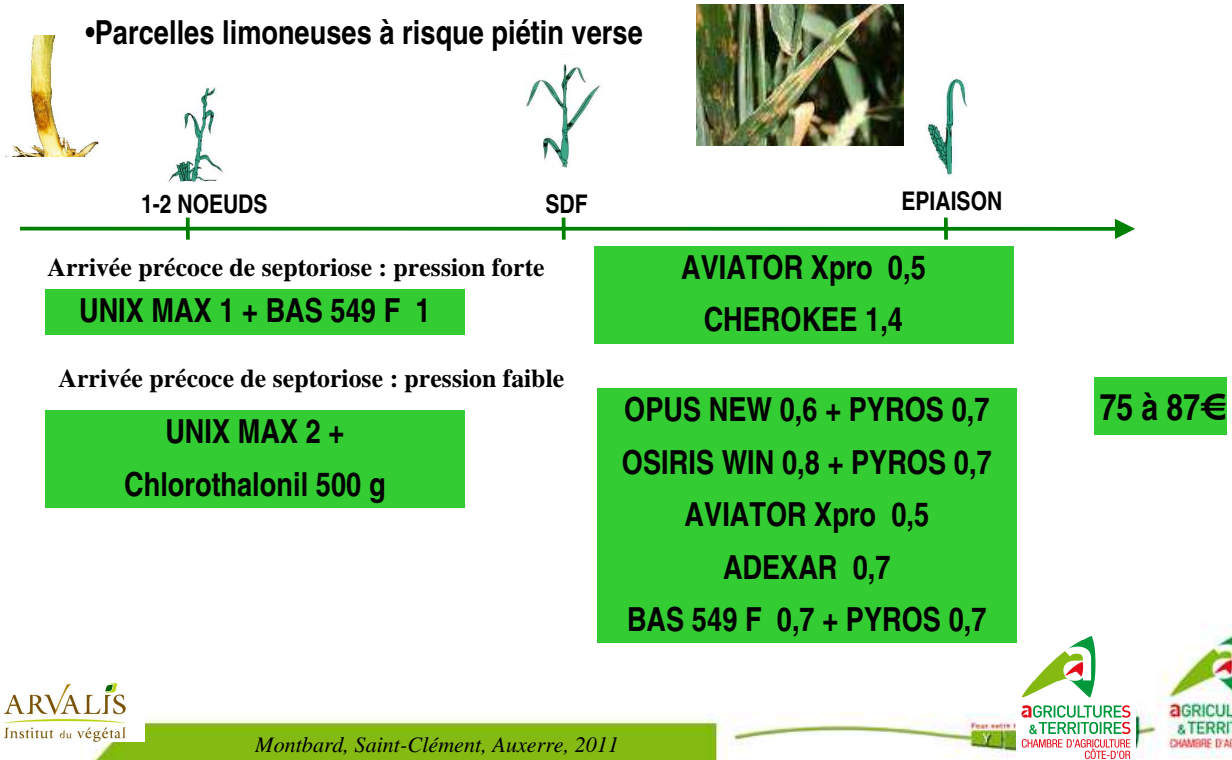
•Parcelles limoneuses à risque piétin verse

1-2 NOEUDS

SDF

EPIAISON

Arrivée précoce de septoriose : pression forte

UNIX MAX 1 + BAS 549 F 1

AVIATOR Xpro 0,5

CHEROKEE 1,4

Arrivée précoce de septoriose : pression faible

UNIX MAX 2 +

Chlorothalonil 500 g

OPUS NEW 0,6 + PYROS 0,7

OSIRIS WIN 0,8 + PYROS 0,7

AVIATOR Xpro 0,5

ADEXAR 0,7

BAS 549 F 0,7 + PYROS 0,7

75 à 87€

ARVALIS
Institut du végétal

Montbard, Saint-Clément, Auxerre, 2011

AGRICULTURES & TERRITOIRES
CHAMBRE D'AGRICULTURE
CÔTE-D'OR

AGRICUL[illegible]
& TERRIT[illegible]
CHAMBRE D'A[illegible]